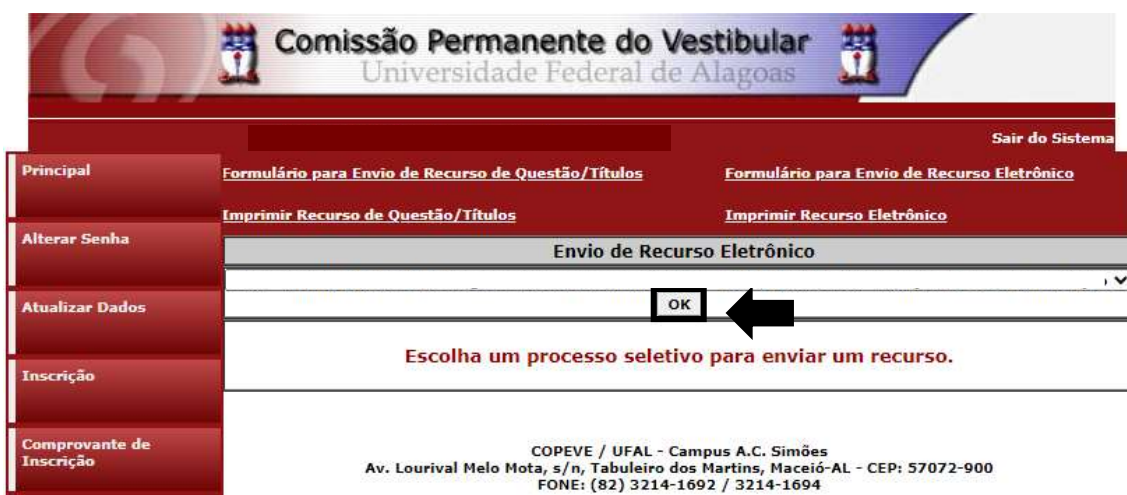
Comissão Permanente do Vestibular
Universidade Federal de Alagoas

Sair do Sistema

Principal

Formulário para Envio de Recurso de Questão/Títulos

Formulário para Envio de Recurso Eletrônico

Imprimir Recurso de Questão/Títulos

Imprimir Recurso Eletrônico

Alterar Senha

Envio de Recurso Eletrônico

Atualizar Dados

OK

Escolha um processo seletivo para enviar um recurso.

Inscrição

Comprovante de Inscrição

COPEVE / UFAL - Campus A.C. Simões
Av. Lourival Melo Mota, s/n, Tabuleiro dos Martins, Maceió-AL - CEP: 57072-900
FONE: (82) 3214-1692 / 3214-1694